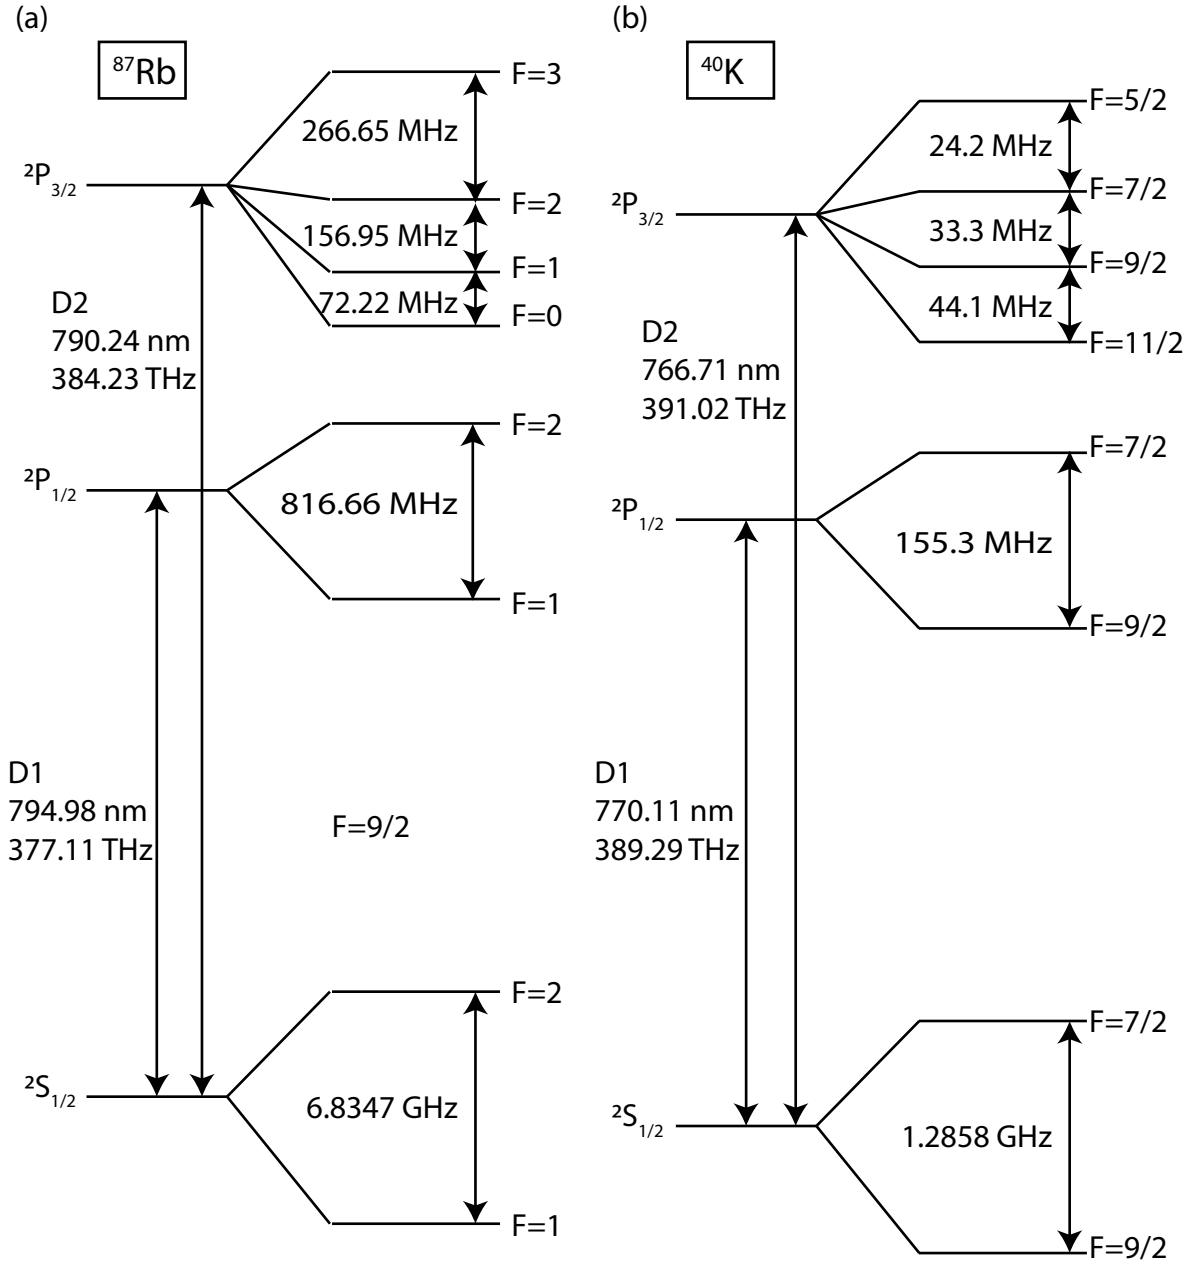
(a)

$^{87}$Rb

$^2P_{3/2}$

F=3

266.65 MHz

F=2

156.95 MHz

F=1

72.22 MHz

F=0

D2
790.24 nm
384.23 THz

$^2P_{1/2}$

F=2

816.66 MHz

F=1

D1
794.98 nm
377.11 THz

F=9/2

$^2S_{1/2}$

F=2

6.8347 GHz

F=1

(b)

$^{40}$K

$^2P_{3/2}$

F=5/2

24.2 MHz

F=7/2

33.3 MHz

F=9/2

44.1 MHz

F=11/2

D2
766.71 nm
391.02 THz

$^2P_{1/2}$

F=7/2

155.3 MHz

F=9/2

D1
770.11 nm
389.29 THz

$^2S_{1/2}$

F=7/2

1.2858 GHz

F=9/2